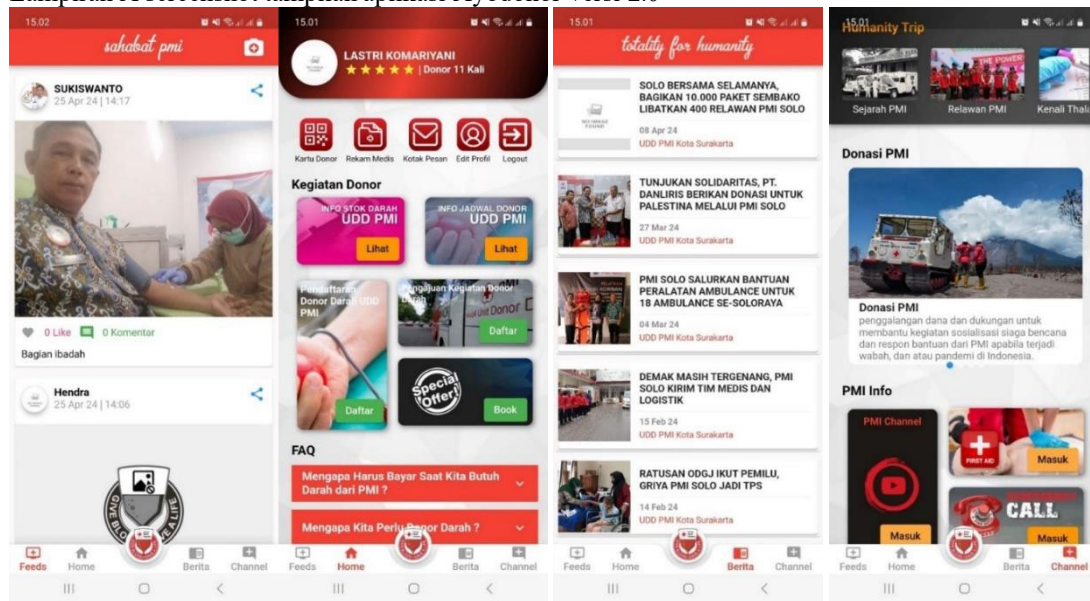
Lampiran Screenshot Tampilan aplikasi Ayo Donor versi 2.0

15.02

sahabat pmi

SUKISWANTO
25 Apr 24 | 14:17

0 Like 0 Komentar

Bagian ibadah

Hendra
25 Apr 24 | 14:06

GIVE BLOOD SAVE A LIFE

Feeds Home Berita Channel

15.01

LASTRI KOMARIYANI
★★★★★ | Donor 11 Kali

Kartu Donor Rekam Medis Kotak Pesan Edit Profil Logout

Kegiatan Donor

INFO STOK DARAH UDD PMI
Lihat

INFO JADWAL DONOR UDD PMI
Lihat

Pendaftaran Donor Darah UDD PMI
Daftar

Pengajuan Kegiatan Donor Darah
Daftar

Special Offer!
Book

FAQ

Mengapa Harus Bayar Saat Kita Butuh Darah dari PMI ?

Mengapa Kita Perlu Donor Darah ?

Feeds Home Berita Channel

15.01

totality for humanity

SOLO BERSAMA SELAMANYA, BAGIKAN 10.000 PAKET SEMBAKO LIBATKAN 400 RELAWAN PMI SOLO
08 Apr 24
UDD PMI Kota Surakarta

TUNJUKAN SOLIDARITAS, PT. DANLIRIS BERIKAN DONASI UNTUK PALESTINA MELALUI PMI SOLO
27 Mar 24
UDD PMI Kota Surakarta

PMI SOLO SALURKAN BANTUAN PERALATAN AMBULANCE UNTUK 18 AMBULANCE SE-SOLORAYA
04 Mar 24
UDD PMI Kota Surakarta

DEMAK MASIH TERGENANG, PMI SOLO KIRIM TIM MEDIS DAN LOGISTIK
15 Feb 24
UDD PMI Kota Surakarta

RATUSAN ODGJ IKUT PEMILU, GRIYA PMI SOLO JADI TPS
14 Feb 24
UDD PMI Kota Surakarta

Feeds Home Berita Channel

15.01
Humanity Trip

Sejarah PMI Relawan PMI Kenali Thala

Donasi PMI

Donasi PMI
penggalangan dana dan dukungan untuk membantu kegiatan sosialisasi siaga bencana dan respon bantuan dari PMI apabila terjadi wabah, dan atau pandemi di Indonesia.

PMI Info

PMI Channel
Masuk

FIRST AID
Masuk

CALL
Masuk

Feeds Home Berita Channel